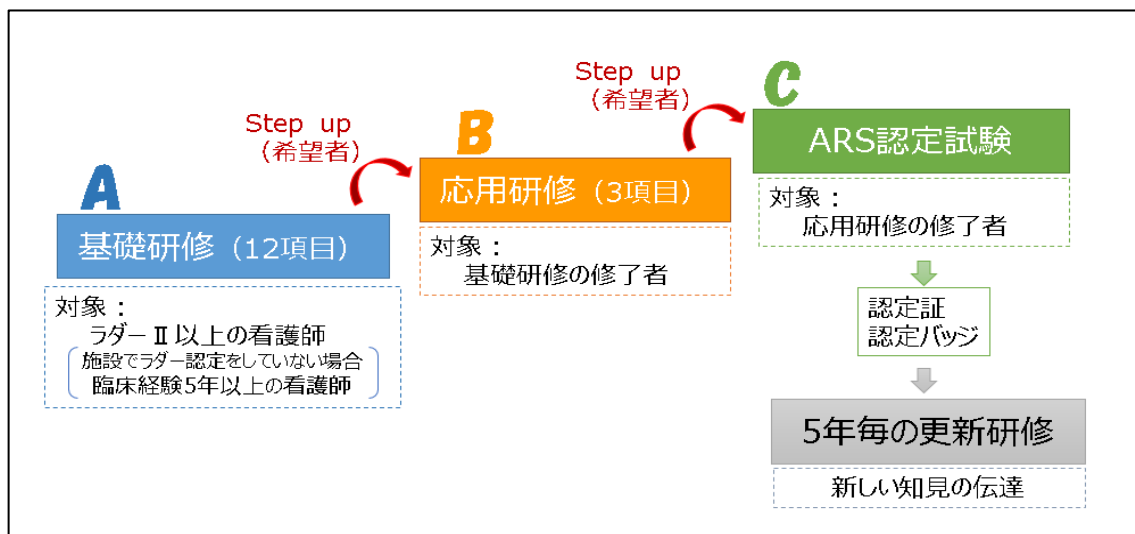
A

基礎研修（12項目）

対象：
ラダーⅡ以上の看護師
施設でラダー認定をしていない場合
臨床経験5年以上の看護師

Step up
（希望者）

B

応用研修（3項目）

対象：
基礎研修の修了者

Step up
（希望者）

C

ARS認定試験

対象：
応用研修の修了者

認定証
認定バッジ

5年毎の更新研修

新しい知見の伝達